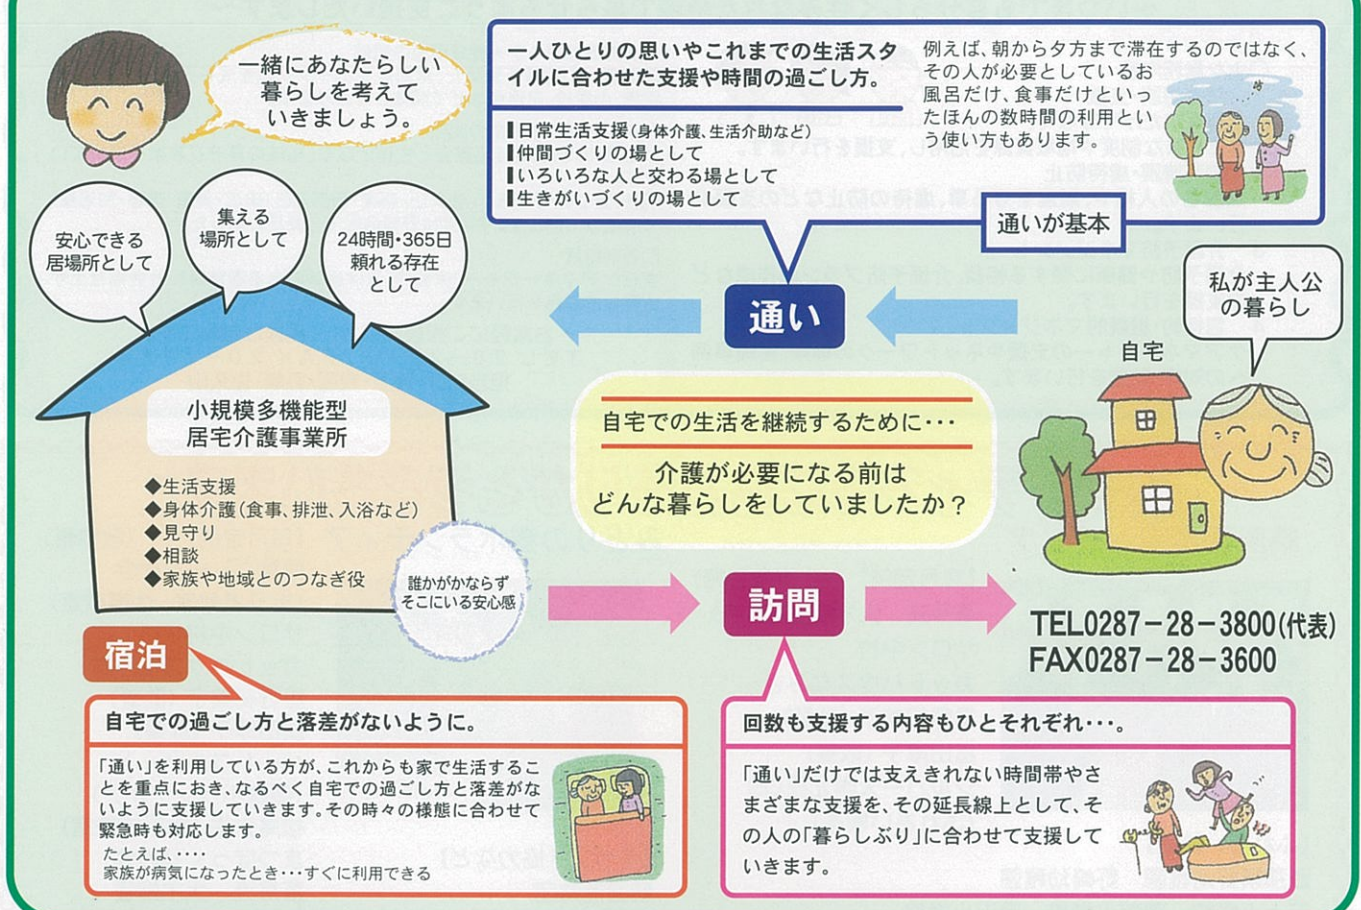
一緒にあなたらしい暮らしを考えていきましょう。

安心できる居場所として

集える場所として

24時間・365日頼れる存在として

小規模多機能型居宅介護事業所

◆生活支援
◆身体介護(食事、排泄、入浴など)
◆見守り
◆相談
◆家族や地域とのつなぎ役

誰かがかならずそこにいる安心感

一人ひとりの思いやこれまでの生活スタイルに合わせた支援や時間の過ごし方。

▌日常生活支援(身体介護、生活介助など)
▌仲間づくりの場として
▌いろいろな人と交わる場として
▌生きがいづくりの場として

例えば、朝から夕方まで滞在するのではなく、その人が必要としているお風呂だけ、食事だけといったほんの数時間の利用という使い方もあります。

通いが基本

通い

私が主人公の暮らし

自宅

自宅での生活を継続するために･･･

介護が必要になる前はどんな暮らしをしていましたか?

訪問

TEL0287－28－3800(代表)
FAX0287－28－3600

宿泊

自宅での過ごし方と落差がないように。

「通い」を利用している方が、これからも家で生活することを重点におき、なるべく自宅での過ごし方と落差がないように支援していきます。その時々の様態に合わせて緊急時も対応します。
たとえば、････
家族が病気になったとき･･･すぐに利用できる

回数も支援する内容もひとそれぞれ･･･。

「通い」だけでは支えきれない時間帯やさまざまな支援を、その延長線上として、その人の「暮らしぶり」に合わせて支援していきます。